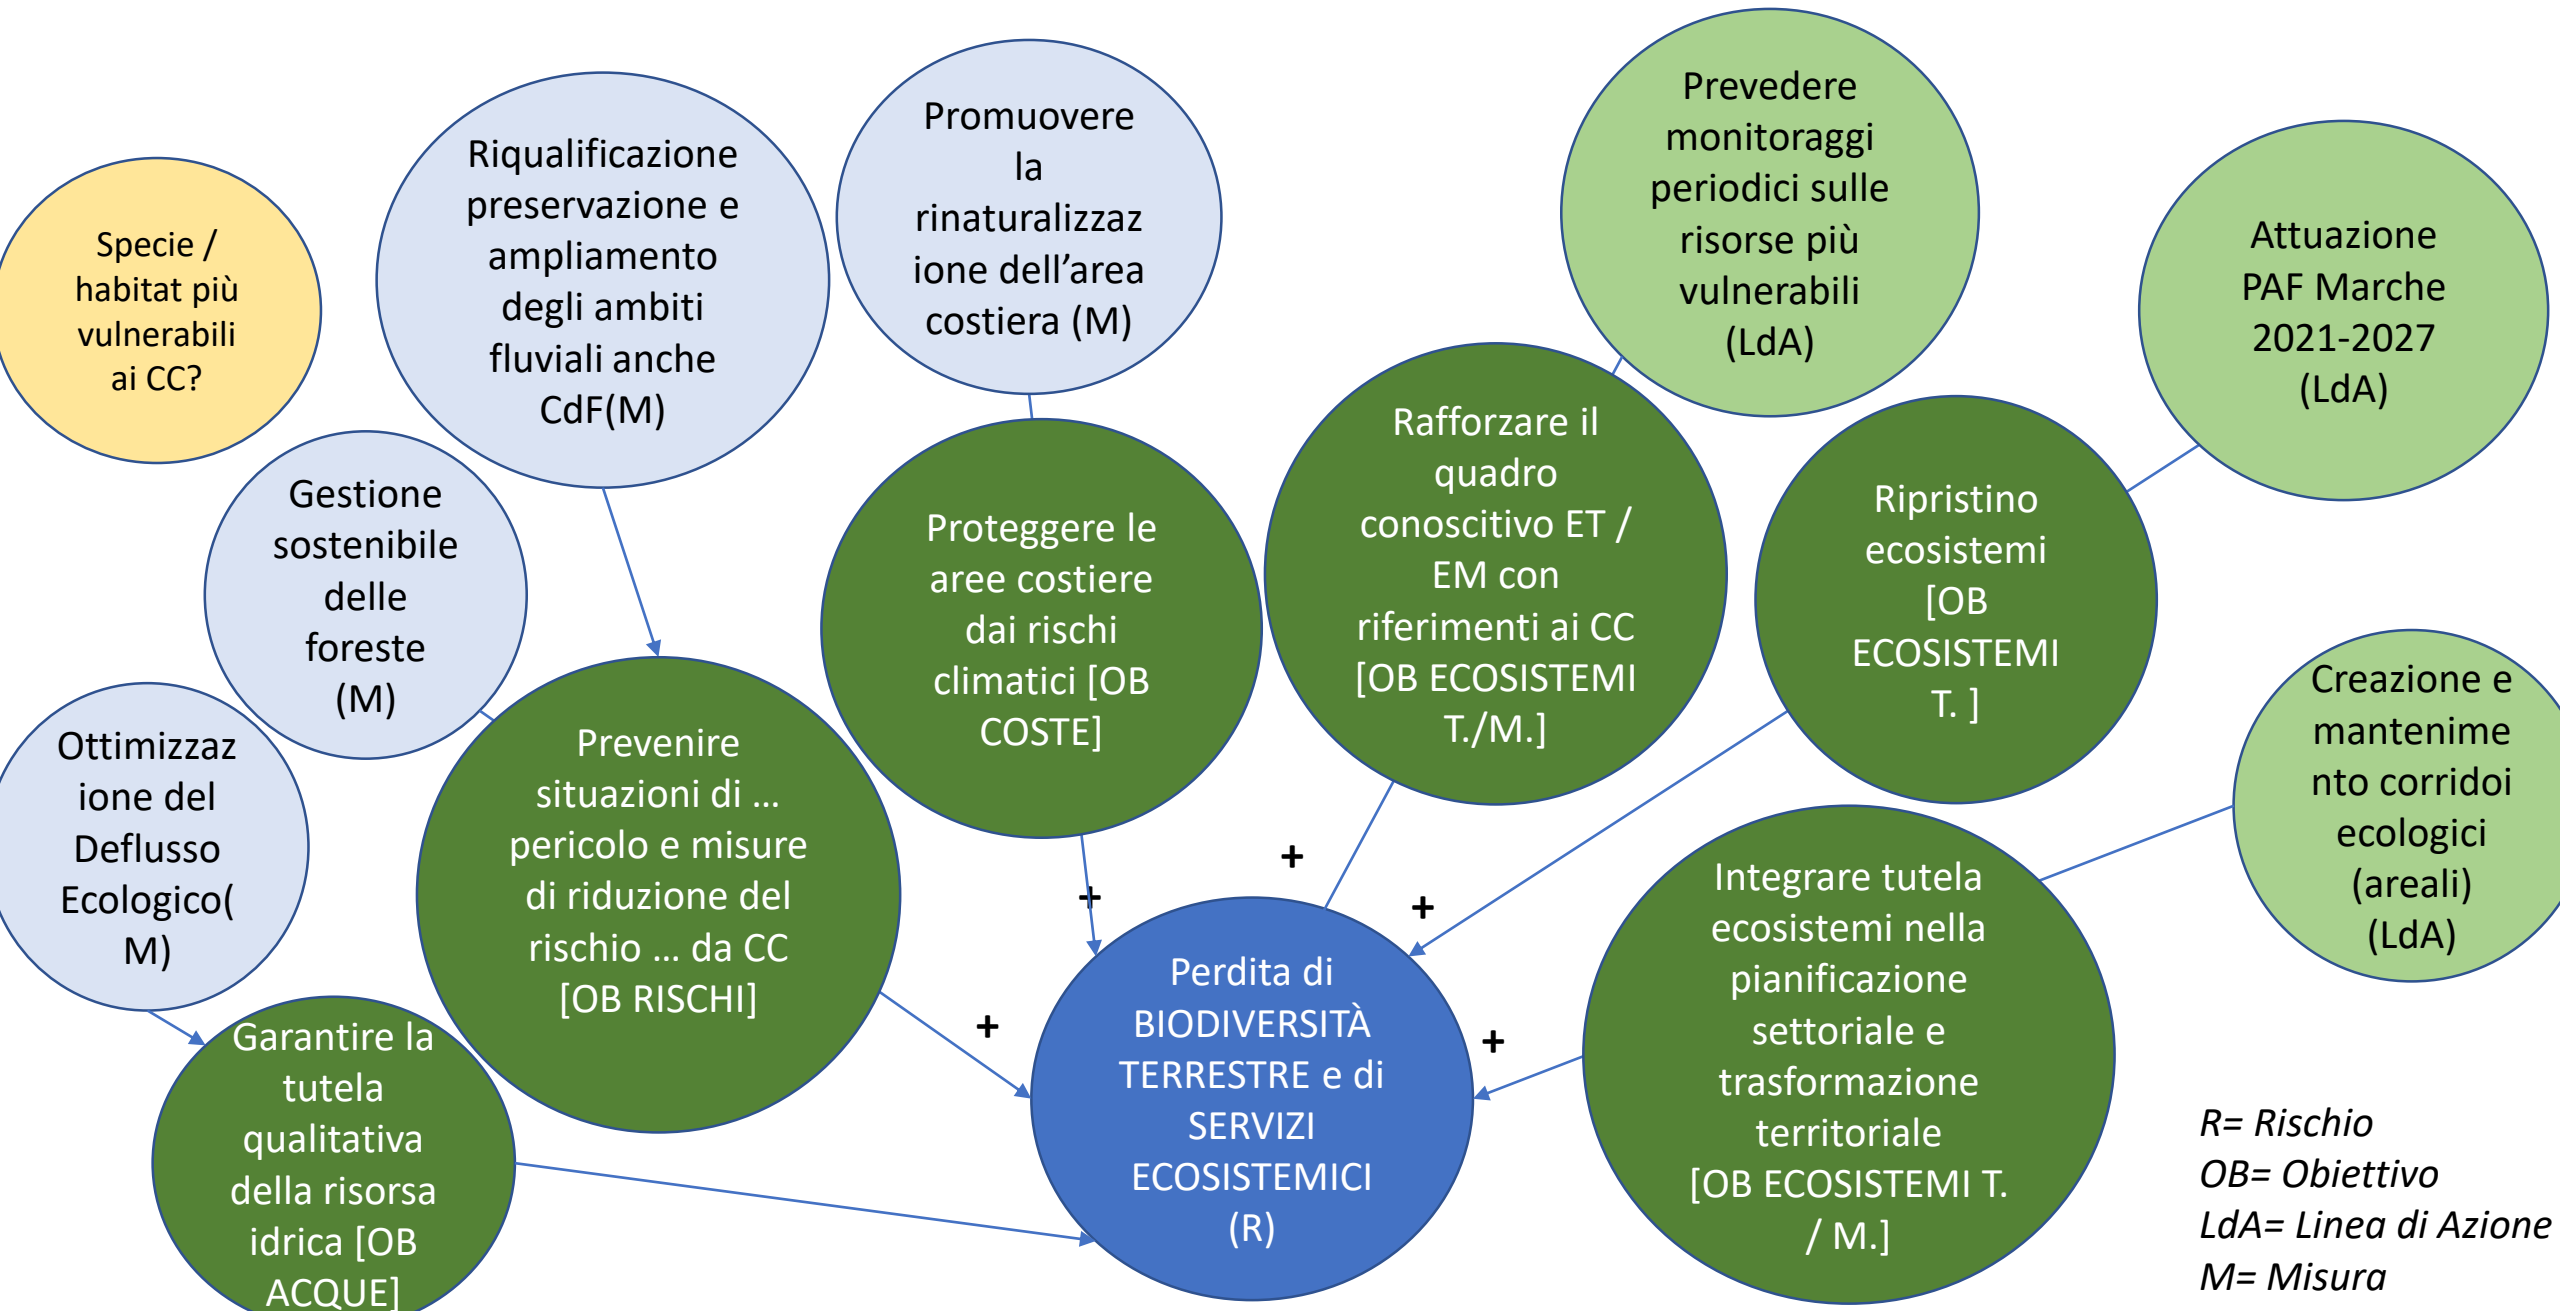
Specie / habitat più vulnerabili ai CC?

Riqualificazione preservazione e ampliamento degli ambiti fluviali anche CdF(M)

Promuovere la rinaturalizzazione dell'area costiera (M)

Prevedere monitoraggi periodici sulle risorse più vulnerabili (LdA)

Attuazione PAF Marche 2021-2027 (LdA)

Gestione sostenibile delle foreste (M)

Proteggere le aree costiere dai rischi climatici [OB COSTE]

Rafforzare il quadro conoscitivo ET / EM con riferimenti ai CC [OB ECOSISTEMI T./M.]

Ripristino ecosistemi [OB ECOSISTEMI T. ]

Creazione e mantenimento corridoi ecologici (areali) (LdA)

Ottimizzazione del Deflusso Ecologico(M)

Prevenire situazioni di … pericolo e misure di riduzione del rischio … da CC [OB RISCHI]

+

+

+

+

+

Perdita di BIODIVERSITÀ TERRESTRE e di SERVIZI ECOSISTEMICI (R)

Integrare tutela ecosistemi nella pianificazione settoriale e trasformazione territoriale [OB ECOSISTEMI T. / M.]

Garantire la tutela qualitativa della risorsa idrica [OB ACQUE]

R= Rischio
OB= Obiettivo
LdA= Linea di Azione
M= Misura